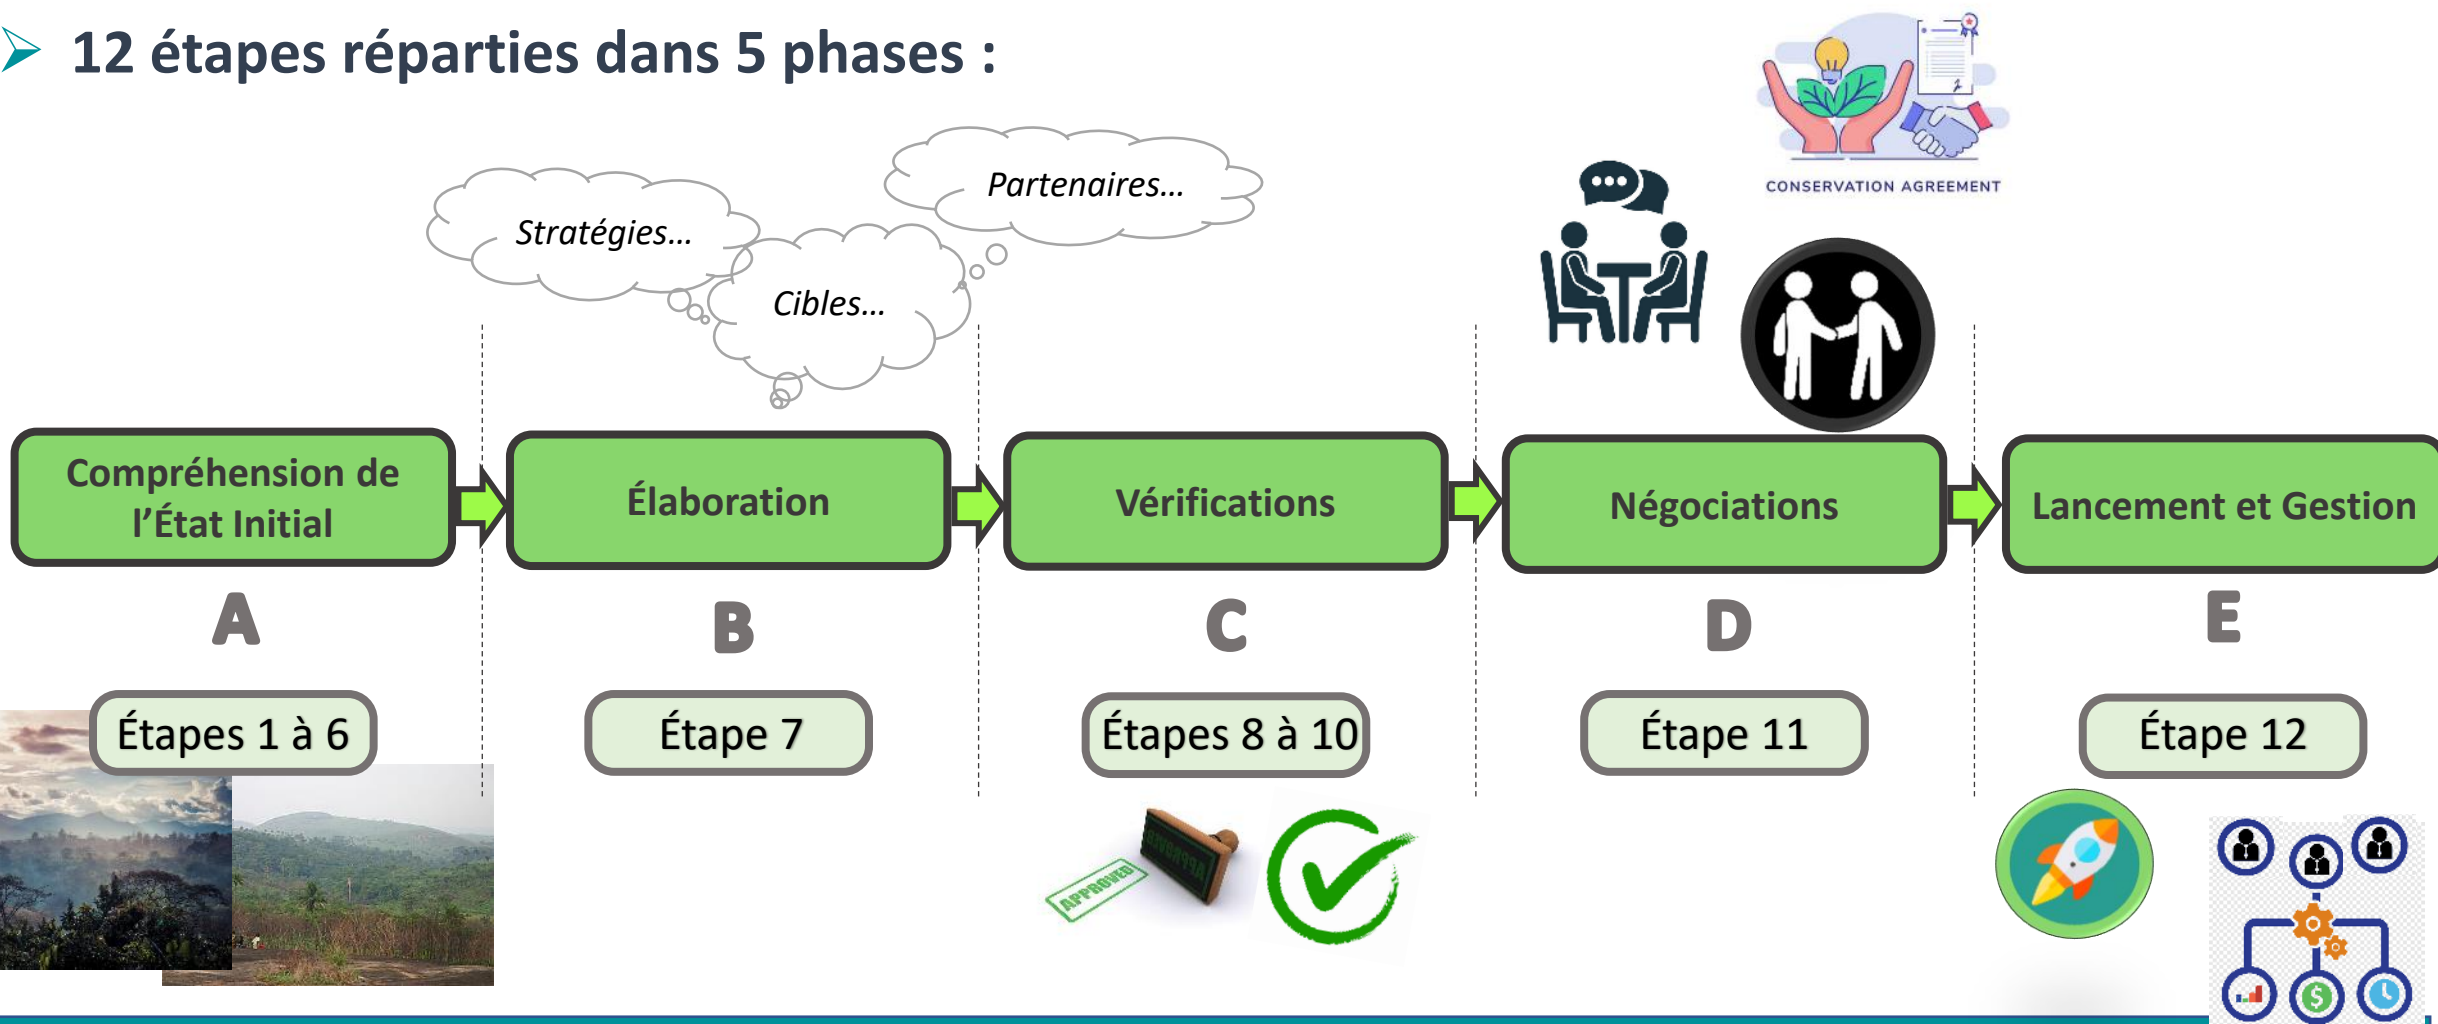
12 étapes réparties dans 5 phases :

Stratégies…

Partenaires…

Cibles…

CONSERVATION AGREEMENT

Compréhension de l'État Initial

Élaboration

Vérifications

Négociations

Lancement et Gestion

A

B

C

D

E

Étapes 1 à 6

Étape 7

Étapes 8 à 10

Étape 11

Étape 12

APPROVED